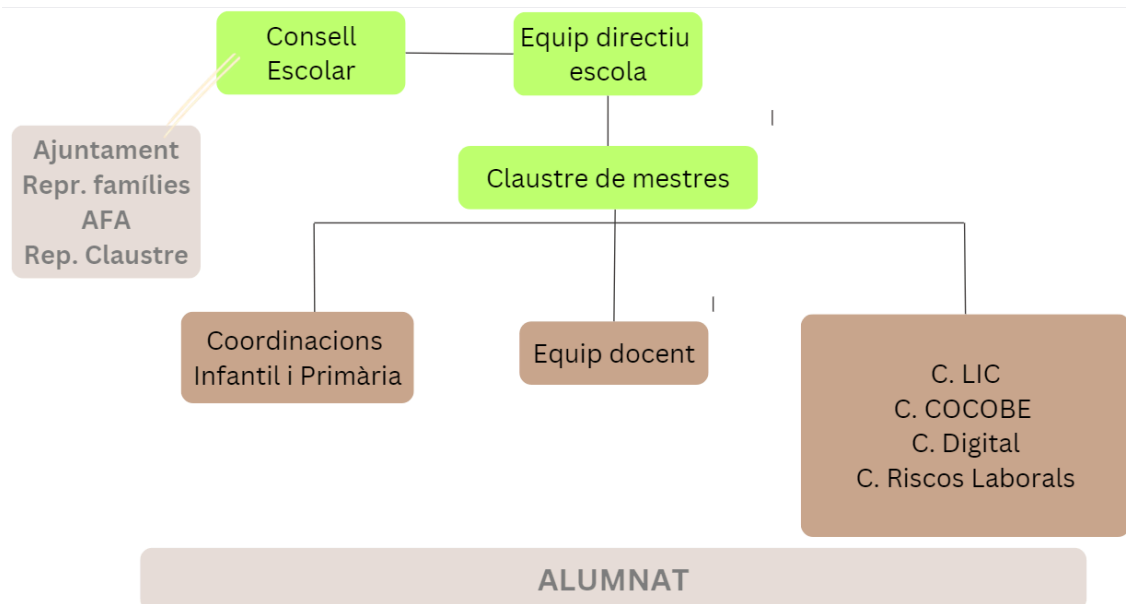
Consell Escolar

Equip directiu escola

Ajuntament
Repr. famílies
AFA
Rep. Claustre

Claustre de mestres

Coordinacions Infantil i Primària

Equip docent

C. LIC
C. COCOBE
C. Digital
C. Riscos Laborals

ALUMNAT